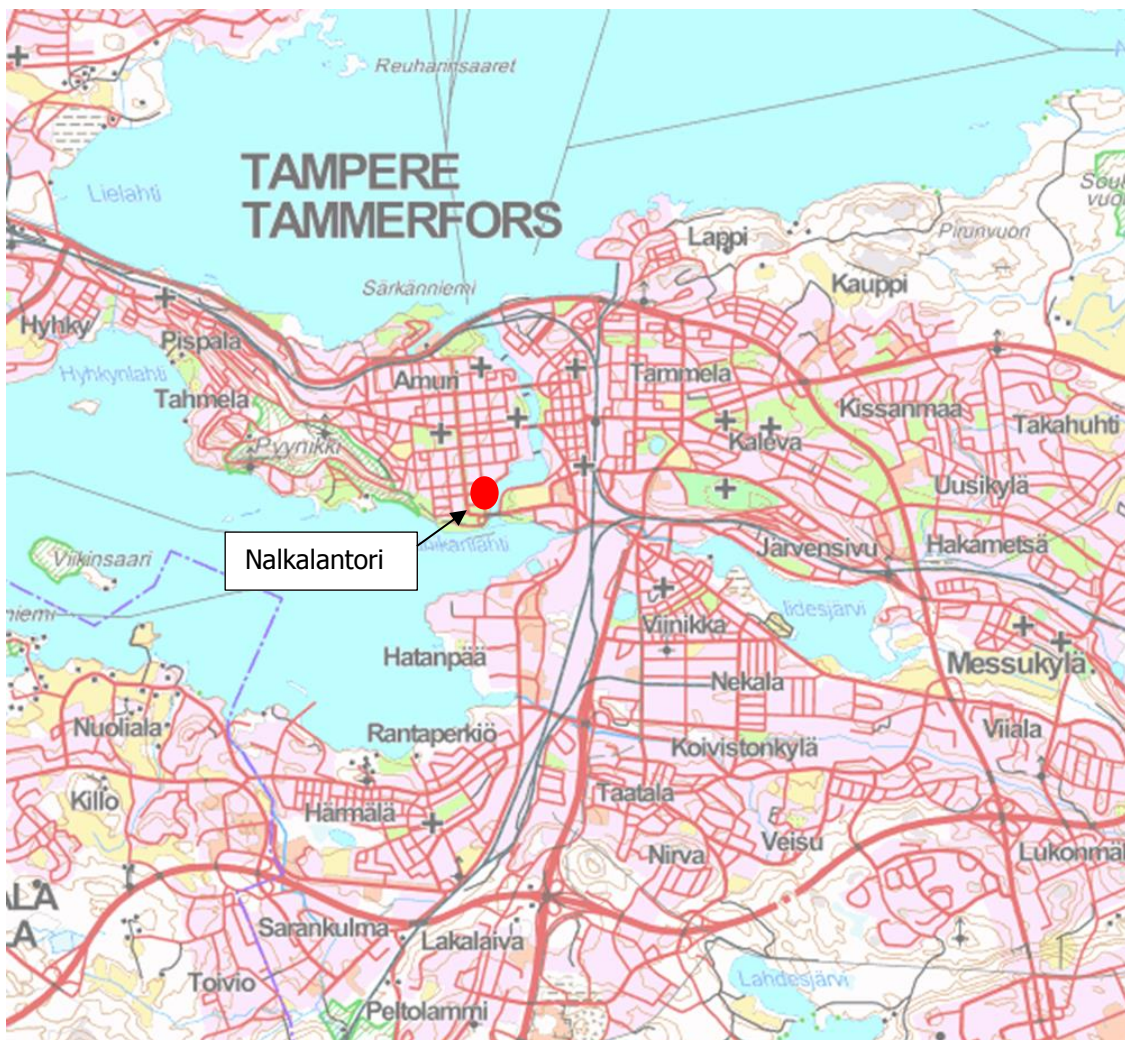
Reuharinsaaret

TAMPERE
TAMMERFORS

Lielahti

Särkänniemi

Lappi

Pirunvuori

Kauppi

Soukonvuori

Hyhky

Pispala

Hyhkynlahti

Tahmela

Pyynikki

Amuri

Tammela

Kissanmaa

Takahuhti

Kaleva

Uusikylä

Nalkalantori

Viikinsaari

Pyhäniemi

Viinikanlahti

Järvensivu

Hakametsä

Iidesjärvi

Viinikka

Hatanpää

Messukylä

Nekala

Nuoliala

Rantaperkiö

Viiala

Koivistonkylä

Killo

Härmälä

Taatala

Veisu

Nirva

Lukonmäki

ALA
A

Sarankulma

Lakalaiva

Toivio

Peltolammi

Lahdesjärvi